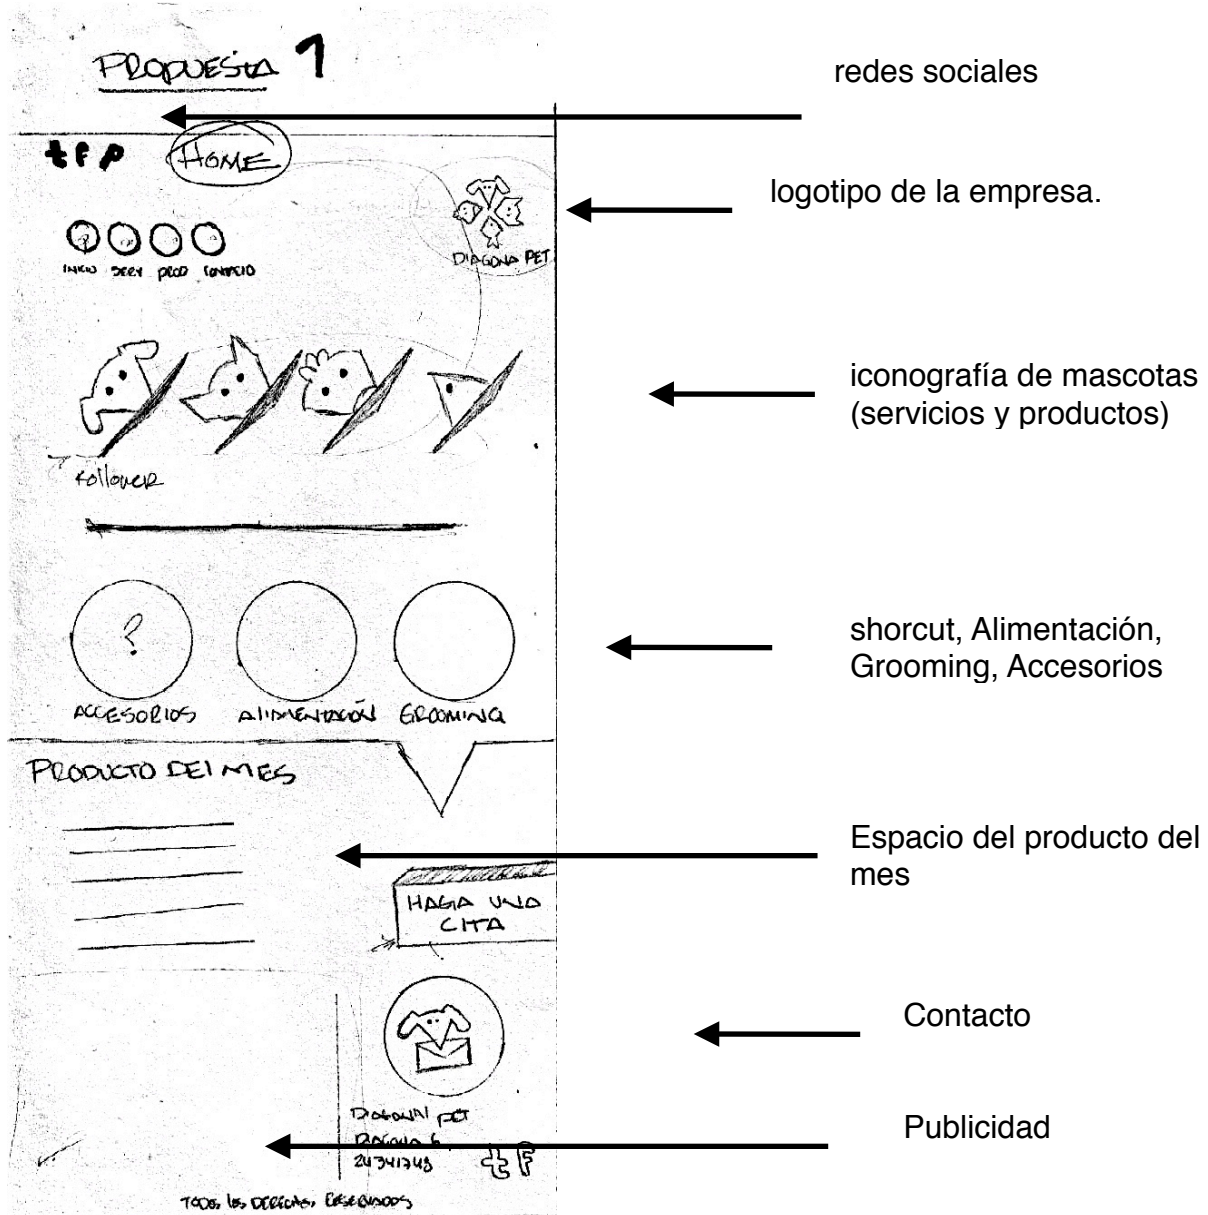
PROPUESTA 1

redes sociales

t f p HOME

logotipo de la empresa.

DIAGONAL PET

INICIO SERV PROD CONTACTO

iconografía de mascotas (servicios y productos)

follower

?

ACCESORIOS ALIMENTACIÓN GROOMING

shorcut, Alimentación, Grooming, Accesorios

PRODUCTO DEL MES

Espacio del producto del mes

HAGA UNA CITA

Contacto

DIAGONAL PET
Diagonal 6
24341348
t f

Publicidad

TODOS LOS DERECHOS RESERVADOS